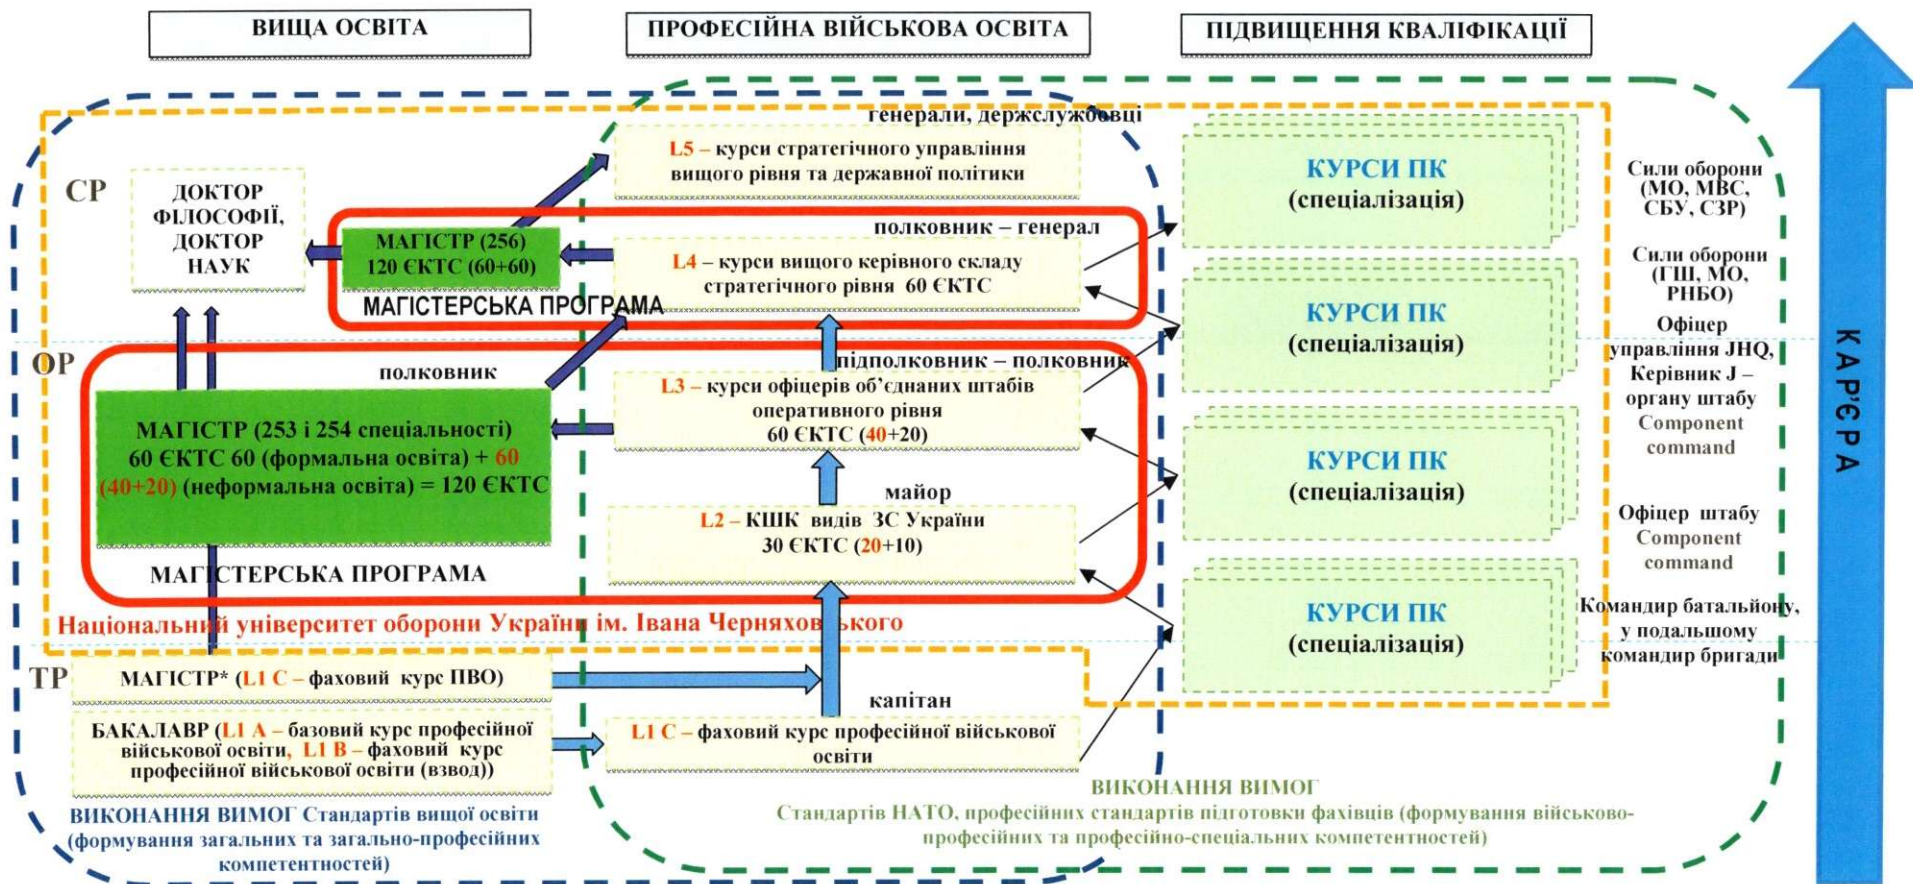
ВИЩА ОСВІТА

ПРОФЕСІЙНА ВІЙСЬКОВА ОСВІТА

ПІДВИЩЕННЯ КВАЛІФІКАЦІЇ

генерали, держслужбовці

L5 – курси стратегічного управління вищого рівня та державної політики

СР

ДОКТОР ФІЛОСОФІЇ, ДОКТОР НАУК

МАГІСТР (256) 120 ЄКТС (60+60)

полковник – генерал

L4 – курси вищого керівного складу стратегічного рівня 60 ЄКТС

МАГІСТЕРСЬКА ПРОГРАМА

ОР

полковник

підполковник – полковник

L3 – курси офіцерів об'єднаних штабів оперативного рівня 60 ЄКТС (40+20)

МАГІСТР (253 і 254 спеціальності) 60 ЄКТС 60 (формальна освіта) + 60 (40+20) (неформальна освіта) = 120 ЄКТС

майор

L2 – КШК видів ЗС України 30 ЄКТС (20+10)

МАГІСТЕРСЬКА ПРОГРАМА

Національний університет оборони України ім. Івана Черняховського

ТР

МАГІСТР* (L1 C – фаховий курс ПВО)

капітан

БАКАЛАВР (L1 A – базовий курс професійної військової освіти, L1 B – фаховий курс професійної військової освіти (взвод))

L1 C – фаховий курс професійної військової освіти

КУРСИ ПК (спеціалізація)

КУРСИ ПК (спеціалізація)

КУРСИ ПК (спеціалізація)

КУРСИ ПК (спеціалізація)

Сили оборони (МО, МВС, СБУ, СЗР)

Сили оборони (ГШ, МО, РНБО)

Офіцер управління JHQ, Керівник J – органу штабу Component command

Офіцер штабу Component command

Командир батальйону, у подальшому командир бригади

КАР'ЄРА

ВИКОНАННЯ ВИМОГ Стандартів вищої освіти (формування загальних та загально-професійних компетентностей)

ВИКОНАННЯ ВИМОГ Стандартів НАТО, професійних стандартів підготовки фахівців (формування військово-професійних та професійно-спеціальних компетентностей)